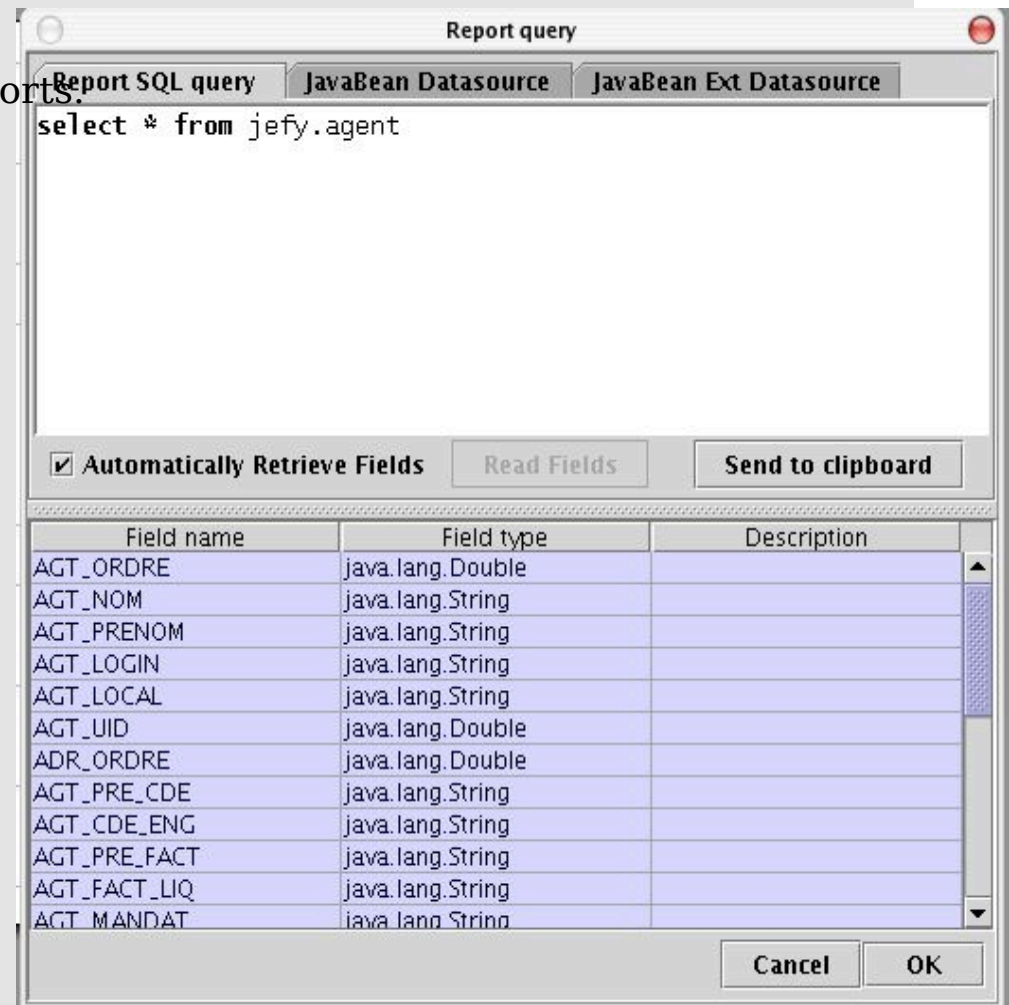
orts.

Report query

Report SQL query | JavaBean Datasource | JavaBean Ext Datasource

select * from jefy.agent

Automatically Retrieve Fields | Read Fields | Send to clipboard

| Field name | Field type | Description |
|---|---|---|
| AGT_ORDRE | java.lang.Double | |
| AGT_NOM | java.lang.String | |
| AGT_PRENOM | java.lang.String | |
| AGT_LOGIN | java.lang.String | |
| AGT_LOCAL | java.lang.String | |
| AGT_UID | java.lang.Double | |
| ADR_ORDRE | java.lang.Double | |
| AGT_PRE_CDE | java.lang.String | |
| AGT_CDE_ENG | java.lang.String | |
| AGT_PRE_FACT | java.lang.String | |
| AGT_FACT_LIQ | java.lang.String | |
| AGT_MANDAT | java.lang.String | |

Cancel | OK